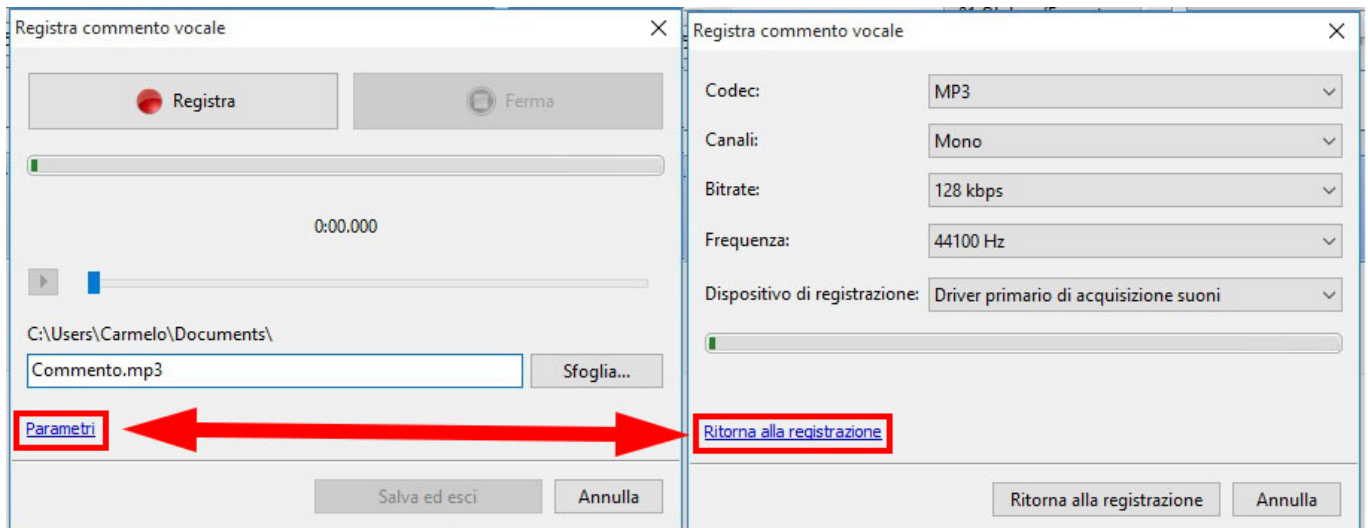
Registra commento vocale

Registra

Ferma

0:00.000

C:\Users\Carmelo\Documents\

Commento.mp3

Sfoglia...

Parametri

Salva ed esci

Annulla

Registra commento vocale

Codec: MP3

Canali: Mono

Bitrate: 128 kbps

Frequenza: 44100 Hz

Dispositivo di registrazione: Driver primario di acquisizione suoni

Ritorna alla registrazione

Ritorna alla registrazione

Annulla